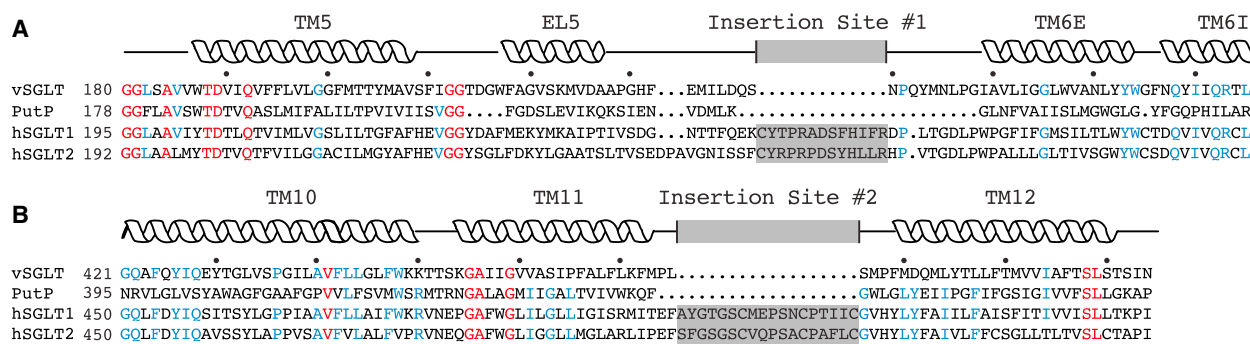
A

TM5 EL5 Insertion Site #1 TM6E TM6I

vSGLT 180 GGLSAVVWTDVIQVFFLVLGGFMTTYMAVSFIGGTDGWFAGVSKMVDAAPGHF...EMILDQS............NPQYMNLPGIAVLIGGLWVANLYYWGFNQYIIQRTL
PutP 178 GGFLAVSWTDTVQASLMIFALILTPVIVIISVGG.....FGDSLEVIKQKSIEN....VDMLK..................GLNFVAIISLMGWGLG.YFGQPHILAR
hSGLT1 195 GGLAAVIYTDTLQTVIMLVGSLILTGFAFHEVGGYDAFMEKYMKAIPTIVSDG...NTTFQEKCYTPRADSFHIFRDP.LTGDLPWPGFIFGMSILTLWYWCTDQVIVQRCL
hSGLT2 192 GGLAALMYTDTVQTFVILGGACILMGYAFHEVGGYSGLFDKYLGAATSLTVSEDPAVGNISSFCYRPRPDSYHLLRHP.VTGDLPWPALLLGLTIVSGWYWCSDQVIVQRCL

B

TM10 TM11 Insertion Site #2 TM12

vSGLT 421 GQAFQYIQEYTGLVSPGILAVFLLGLFWKKTTSKGAIIGVVASIPFALFLKFMPL..................SMPFMDQMLYTLLFTMVVIAFTSLSTSIN
PutP 395 NRVLGLVSYAWAGFGAAFGPVVLFSVMWSRMTRNGALAGMIIGALTVIVWKQF....................GWLGLYEIIPGFIFGSIGIVVFSLLGKAP
hSGLT1 450 GQLFDYIQSITSYLGPPIAAVFLLAIFWKRVNEPGAFWGLILGLLIGISRMITEFAYGTGSCMEPSNCPTIICGVHYLYFAIILFAISFITIVVISLLTKPI
hSGLT2 450 GQLFDYIQAVSSYLAPPVSAVFVLALFVPRVNEQGAFWGLIGGLLMGLARLIPEFSFGSGSCVQPSACPAFLCGVHYLYFAIVLFFCSGLLTLTVSLCTAPI